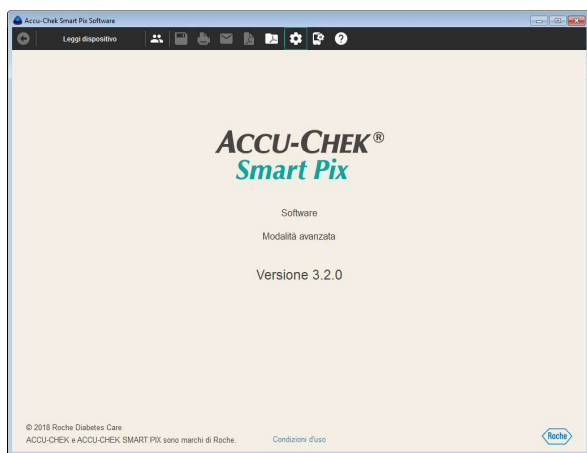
Accu-Chek Smart Pix Software

Leggi dispositivo

ACCU-CHEK®
Smart Pix

Software

Modalità avanzata

Versione 3.2.0

© 2018 Roche Diabetes Care
ACCU-CHEK e ACCU-CHEK SMART PIX sono marchi di Roche.

Condizioni d'uso

Roche